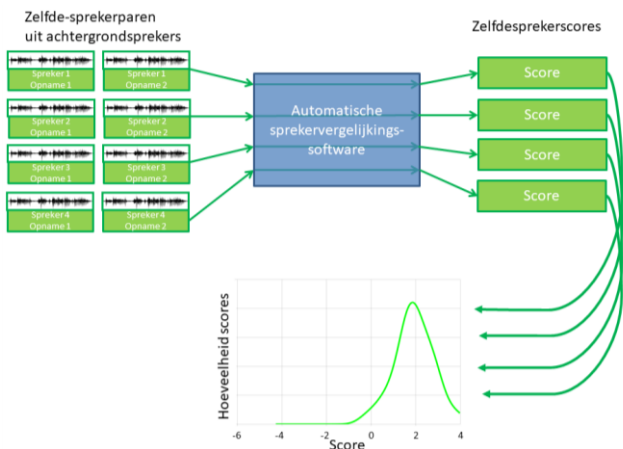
Zelfde-sprekerparen uit achtergrondsprekers

Zelfdesprekerscores

Spreker 1
Opname 1

Spreker 1
Opname 2

Spreker 2
Opname 1

Spreker 2
Opname 2

Spreker 3
Opname 1

Spreker 3
Opname 2

Spreker 4
Opname 1

Spreker 4
Opname 2

Automatische sprekervergelijkingssoftware

Score

Score

Score

Score

Hoeveelheid scores

-6
-4
-2
0
2
4

Score